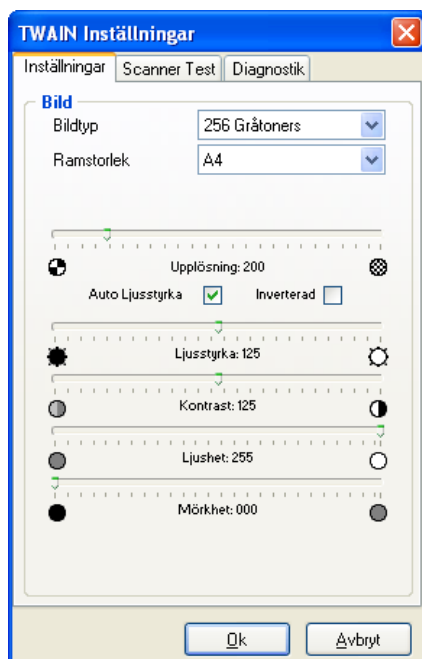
TWAIN Inställningar

Inställningar | Scanner Test | Diagnostik

Bild

Bildtyp 256 Gråtoners

Ramstorlek A4

Upplösning: 200

Auto Ljusstyrka Inverterad

Ljusstyrka: 125

Kontrast: 125

Ljushet: 255

Mörkhet: 000

Ok Avbryt